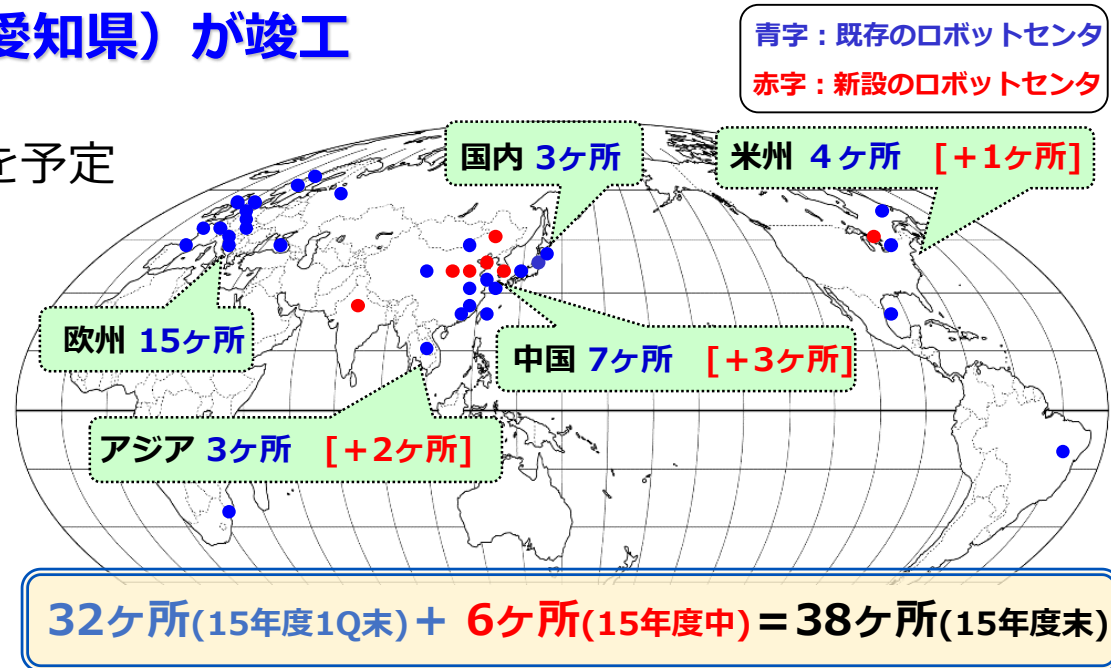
愛知県）が竣工

を予定

青字：既存のロボットセンタ
赤字：新設のロボットセンタ

国内 3ヶ所

米州 4ヶ所 ［＋1ヶ所］

欧州 15ヶ所

中国 7ヶ所 ［＋3ヶ所］

アジア 3ヶ所 ［＋2ヶ所］

32ヶ所(15年度1Q末)＋ 6ヶ所(15年度中)＝38ヶ所(15年度末)